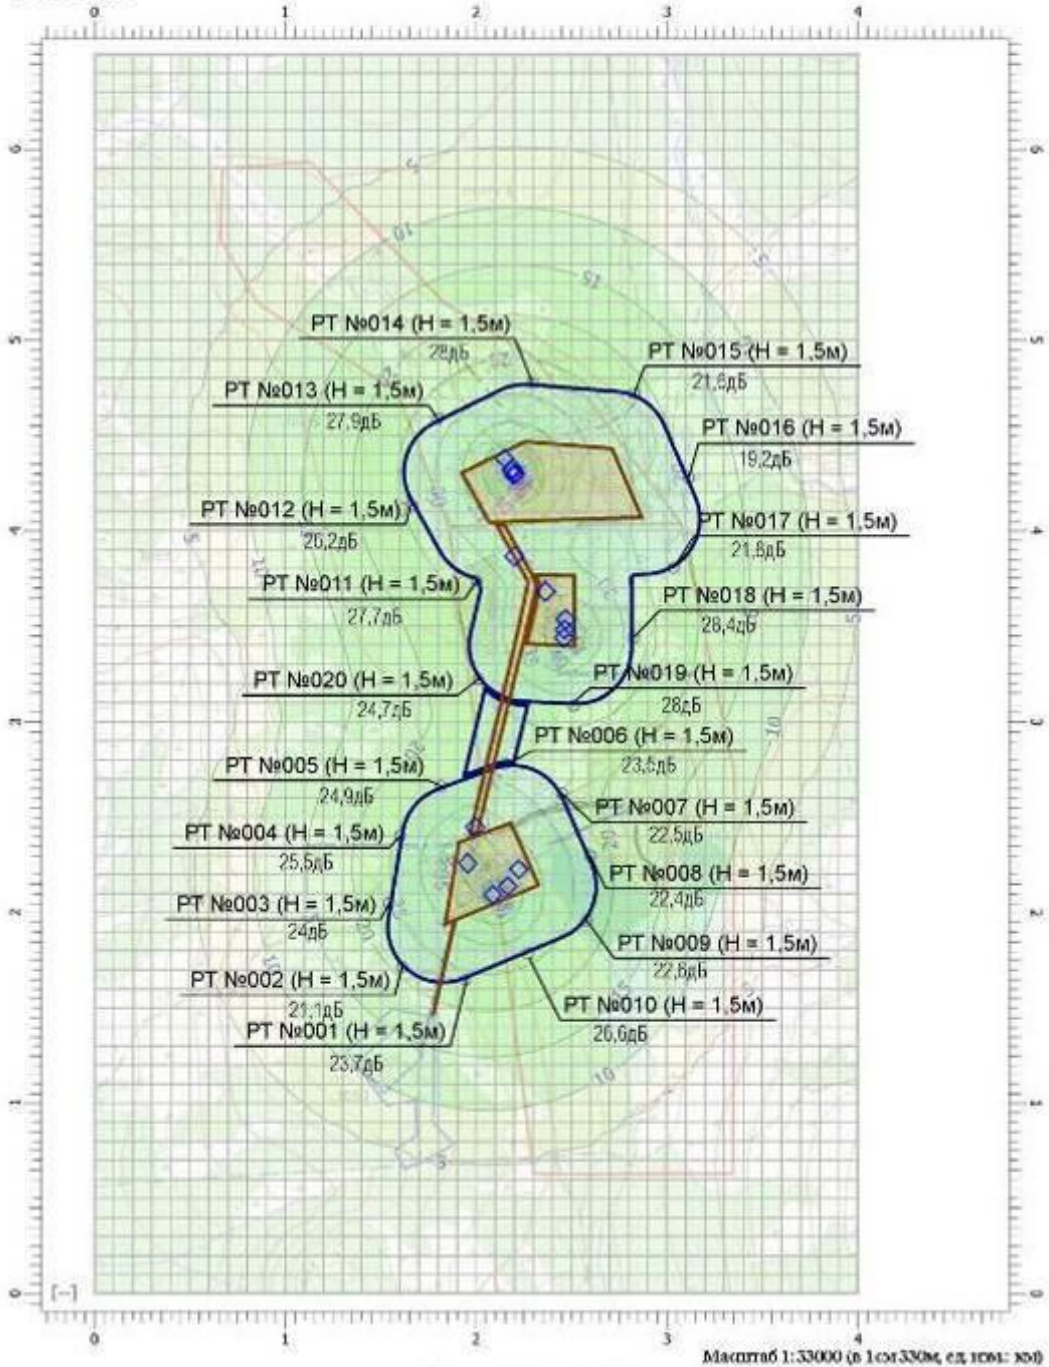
0 1 2 3 4

PT №014 (H = 1,5м)
28дБ

PT №015 (H = 1,5м)
21,6дБ

PT №013 (H = 1,5м)
27,9дБ

PT №016 (H = 1,5м)
19,2дБ

PT №012 (H = 1,5м)
26,2дБ

PT №017 (H = 1,5м)
21,8дБ

PT №011 (H = 1,5м)
27,7дБ

PT №018 (H = 1,5м)
26,4дБ

PT №020 (H = 1,5м)
24,7дБ

PT №019 (H = 1,5м)
28дБ

PT №006 (H = 1,5м)
23,5дБ

PT №005 (H = 1,5м)
24,9дБ

PT №007 (H = 1,5м)
22,5дБ

PT №004 (H = 1,5м)
25,5дБ

PT №008 (H = 1,5м)
22,4дБ

PT №003 (H = 1,5м)
24дБ

PT №009 (H = 1,5м)
22,8дБ

PT №002 (H = 1,5м)
21,1дБ

PT №010 (H = 1,5м)
26,6дБ

PT №001 (H = 1,5м)
23,7дБ

[–]

0 1 2 3 4

Масштаб 1:33000 (в 1см 330м, ед. изм.: км)